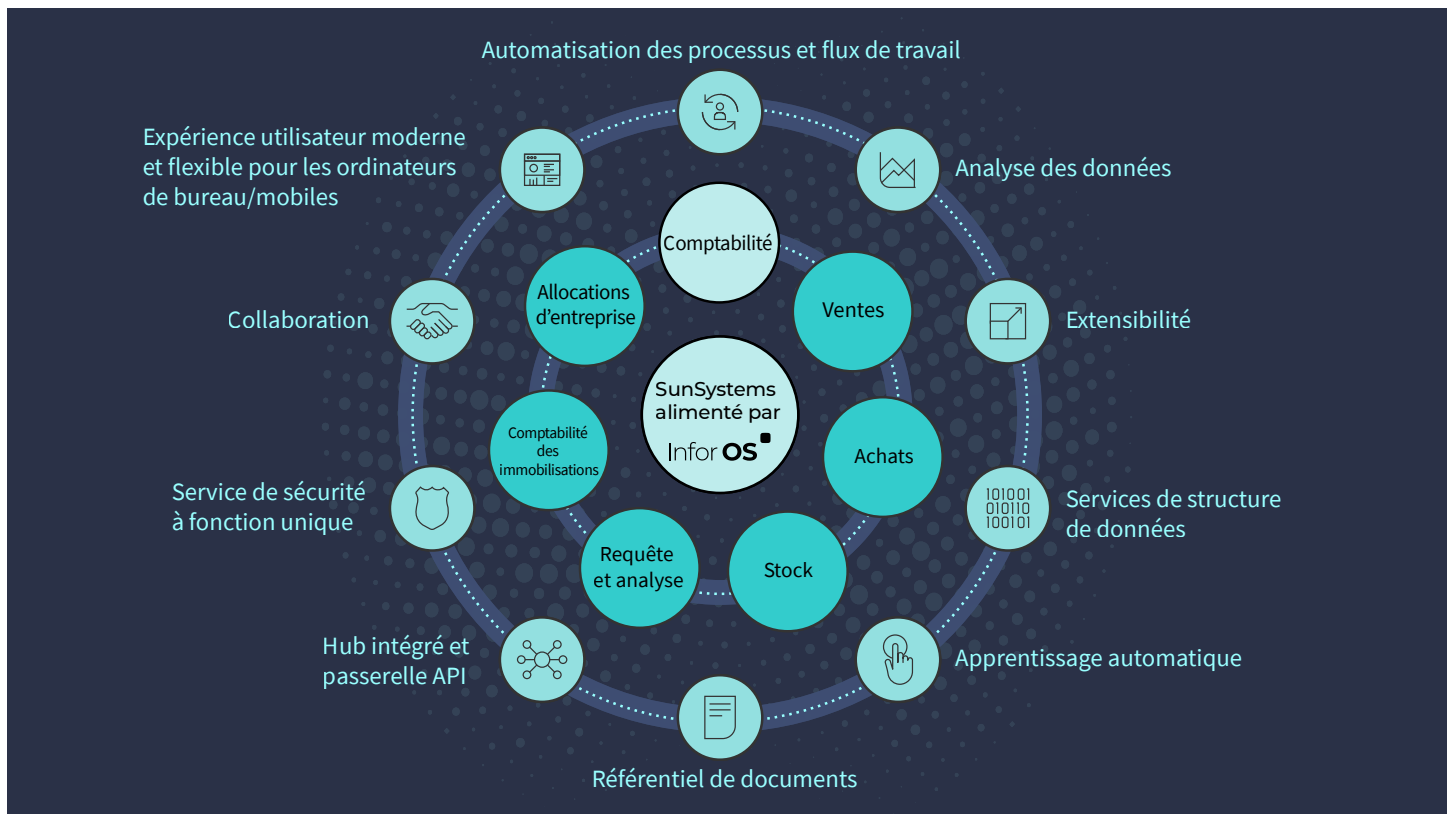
Automatisation des processus et flux de travail

Expérience utilisateur moderne et flexible pour les ordinateurs de bureau/mobiles

Analyse des données

Comptabilité

Allocations d'entreprise

Ventes

Collaboration

Extensibilité

SunSystems alimenté par Infor OS

Comptabilité des immobilisations

Achats

Service de sécurité à fonction unique

1010 01
010110
100101

Services de structure de données

Requête et analyse

Stock

Hub intégré et passerelle API

Apprentissage automatique

Référentiel de documents